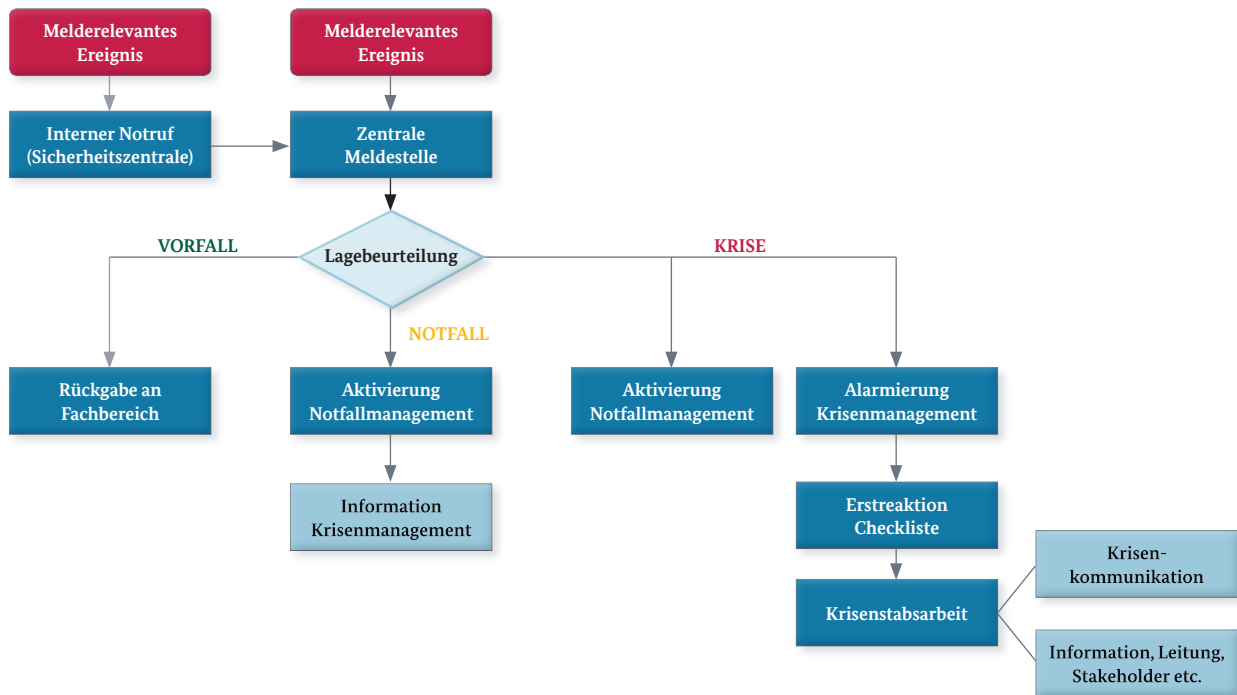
Melderelevantes Ereignis

Melderelevantes Ereignis

Interner Notruf (Sicherheitszentrale)

Zentrale Meldestelle

VORFALL

Lagebeurteilung

KRISE

NOTFALL

Rückgabe an Fachbereich

Aktivierung Notfallmanagement

Aktivierung Notfallmanagement

Alarmierung Krisenmanagement

Information Krisenmanagement

Erstreaktion Checkliste

Krisenstabsarbeit

Krisenkommunikation

Information, Leitung, Stakeholder etc.